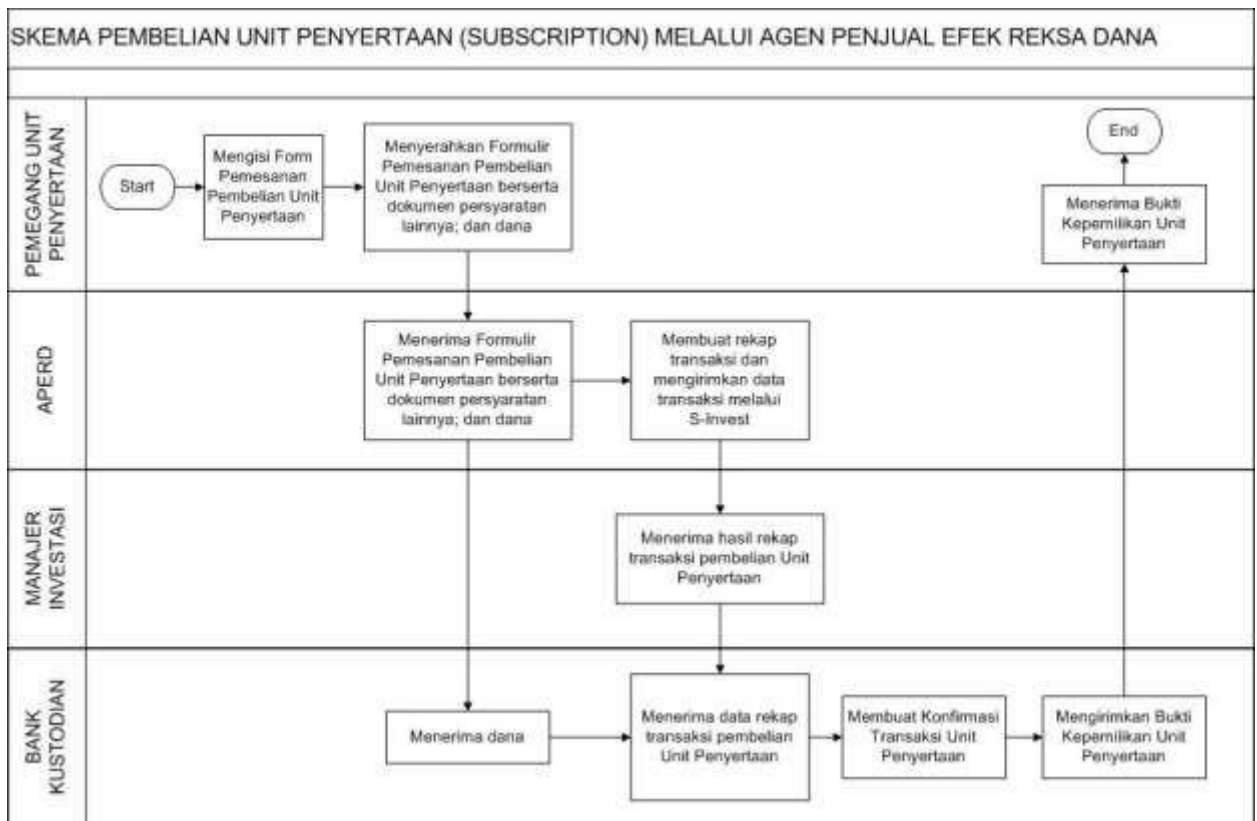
SKEMA PEMBELIAN UNIT PENYERTAAN (SUBSCRIPTION) MELALUI AGEN PENJUAL EFEK REKSA DANA

PEMEGANG UNIT PENYERTAAN

Start

Mengisi Form Pemesanan Pembelian Unit Penyertaan

Menyerahkan Formulir Pemesanan Pembelian Unit Penyertaan berserta dokumen persyaratan lainnya; dan dana

End

Menerima Bukti Kepemilikan Unit Penyertaan

APERD

Menerima Formulir Pemesanan Pembelian Unit Penyertaan berserta dokumen persyaratan lainnya; dan dana

Membuat rekap transaksi dan mengirimkan data transaksi melalui S-Invest

MANAJER INVESTASI

Menerima hasil rekap transaksi pembelian Unit Penyertaan

BANK KUSTODIAN

Menerima dana

Menerima data rekap transaksi pembelian Unit Penyertaan

Membuat Konfirmasi Transaksi Unit Penyertaan

Mengirimkan Bukti Kepemilikan Unit Penyertaan